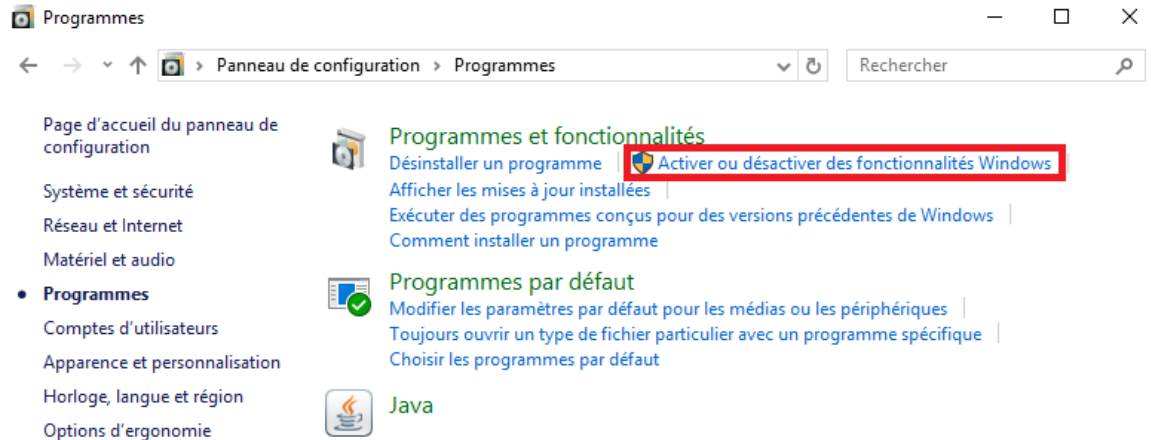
Programmes

Panneau de configuration › Programmes

Rechercher

Page d'accueil du panneau de configuration

Système et sécurité

Réseau et Internet

Matériel et audio

Programmes

Comptes d'utilisateurs

Apparence et personnalisation

Horloge, langue et région

Options d'ergonomie

Programmes et fonctionnalités

Désinstaller un programme | Activer ou désactiver des fonctionnalités Windows

Afficher les mises à jour installées

Exécuter des programmes conçus pour des versions précédentes de Windows

Comment installer un programme

Programmes par défaut

Modifier les paramètres par défaut pour les médias ou les périphériques

Toujours ouvrir un type de fichier particulier avec un programme spécifique

Choisir les programmes par défaut

Java